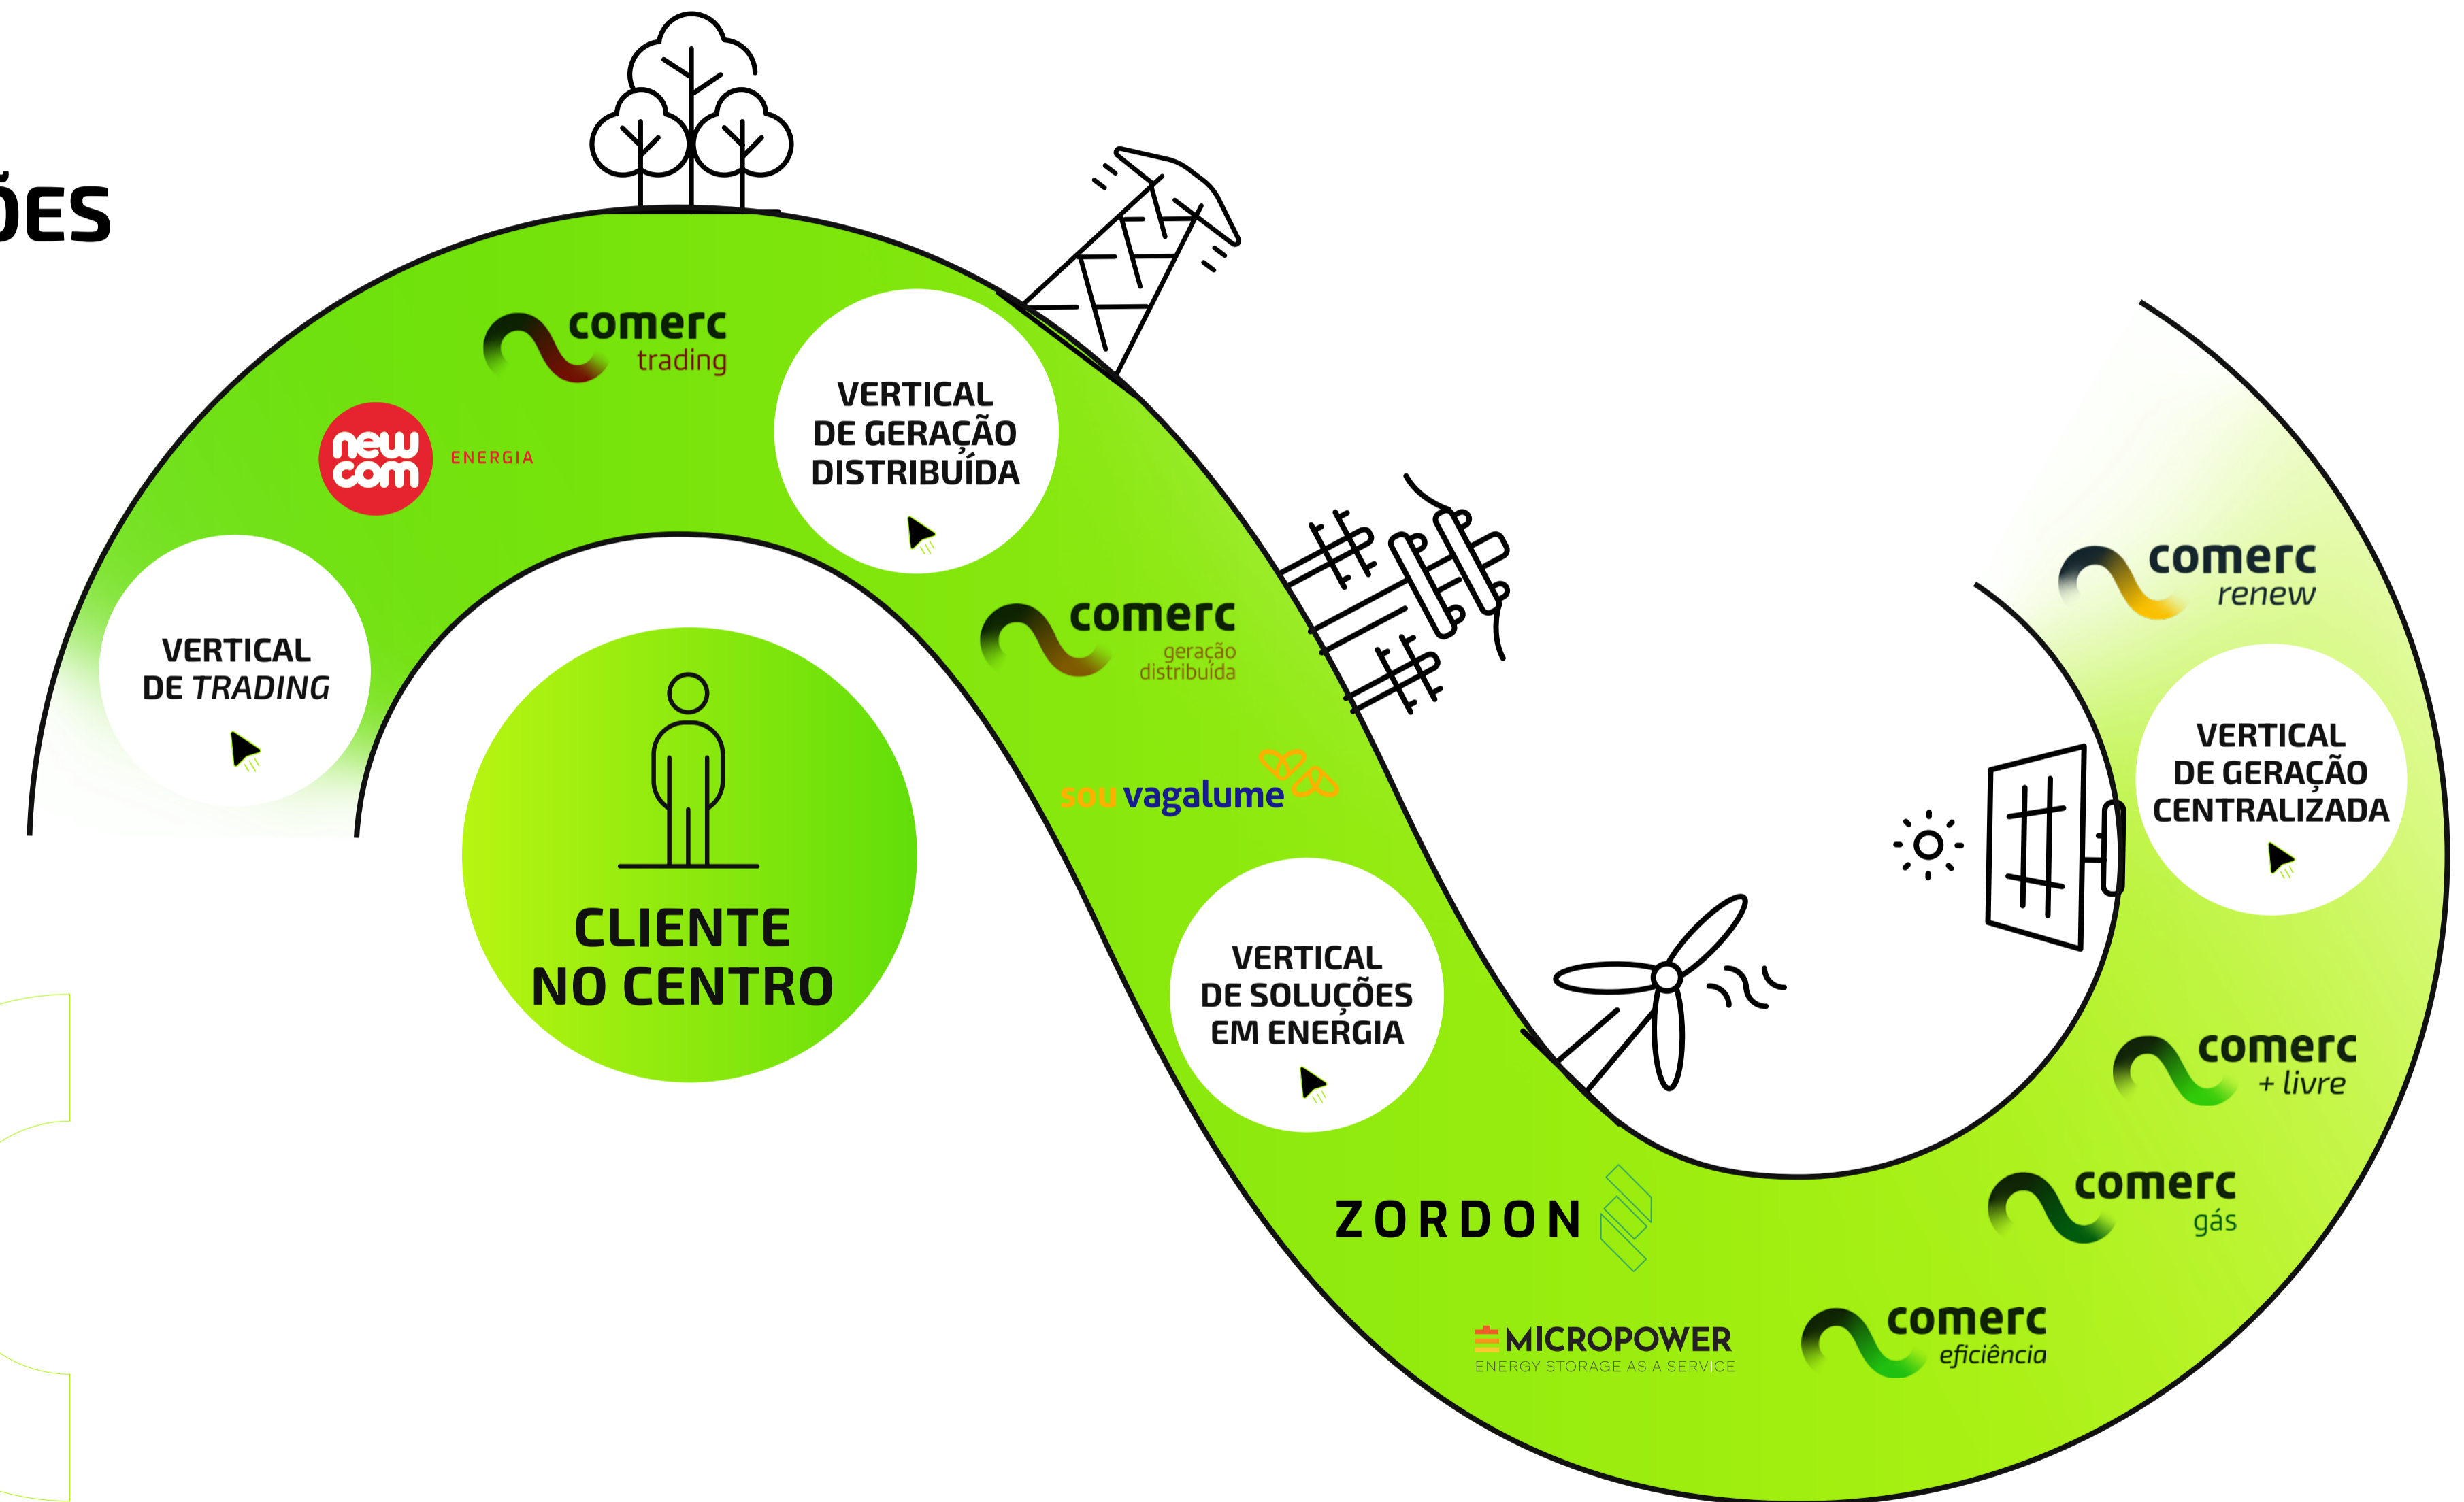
ÕES

comerc
trading

new com
ENERGIA

VERTICAL
DE GERAÇÃO
DISTRIBUÍDA

VERTICAL
DE *TRADING*

CLIENTE
NO CENTRO

comerc
geração
distribuída

sou vagalume

VERTICAL
DE SOLUÇÕES
EM ENERGIA

ZORDON

MICROPOWER
ENERGY STORAGE AS A SERVICE

comerc
eficiência

comerc
gás

comerc
+ livre

comerc
renew

VERTICAL
DE GERAÇÃO
CENTRALIZADA